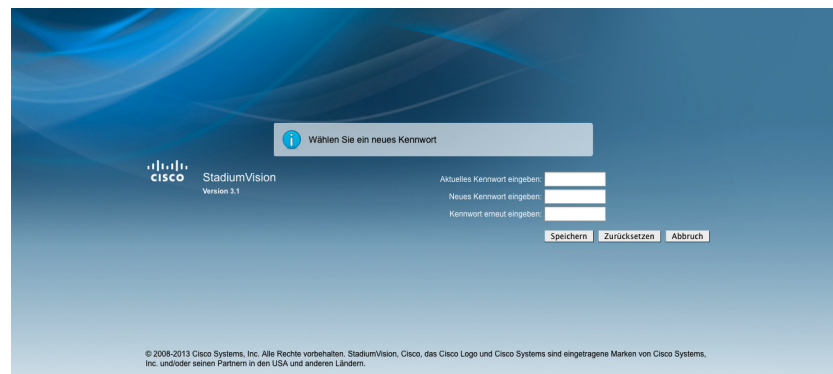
Wählen Sie ein neues Kennwort

cisco StadiumVision
Version 3.1

Aktuelles Kennwort eingeben:
Neues Kennwort eingeben:
Kennwort erneut eingeben:

Speichern Zurücksetzen Abbruch

© 2008-2013 Cisco Systems, Inc. Alle Rechte vorbehalten. StadiumVision, Cisco, das Cisco Logo und Cisco Systems sind eingetragene Marken von Cisco Systems, Inc. und/oder seinen Partnern in den USA und anderen Ländern.